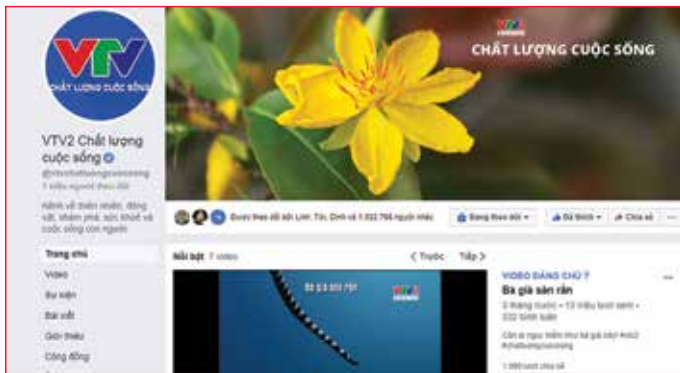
VTV
CHẤT LƯỢNG CUỘC SỐNG

VTV
CHẤT LƯỢNG CUỘC SỐNG

VTV2 Chất lượng cuộc sống
@vtv2chatluongcuocsong
1 triệu người theo dõi

Kênh về thiên nhiên, động vật, khám phá, sức khoẻ và cuộc sống con người

Trang chủ
Video
Sự kiện
Bài viết
Giới thiệu
Cộng đồng

Được theo dõi bởi Linh, Tín, Đinh và 1.022.766 người khác
Đang theo dõi
Đã thích
Chia sẻ

Nổi bật 7 video
< Trước
Tiếp >

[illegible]

VIDEO ĐÁNG CHÚ Ý
Ba giả săn rắn
3 tháng trước • 13 triệu lượt xem • 232 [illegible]
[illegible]
1.080 lượt chia sẻ